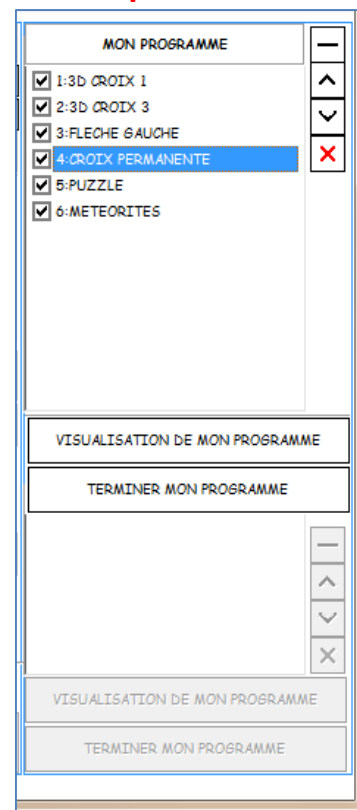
MON PROGRAMME

1:3D CROIX 1
2:3D CROIX 3
3:FLECHE GAUCHE
4:CROIX PERMANENTE
5:PUZZLE
6:METEORITES

VISUALISATION DE MON PROGRAMME

TERMINER MON PROGRAMME

VISUALISATION DE MON PROGRAMME

TERMINER MON PROGRAMME